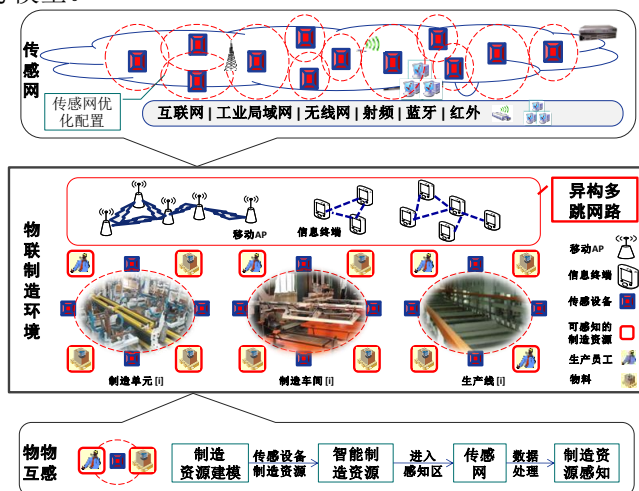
传感网

传感网优化配置

互联网 | 工业局域网 | 无线网 | 射频 | 蓝牙 | 红外

物联制造环境

移动AP

信息终端

异构多跳网路

移动AP

信息终端

传感设备

可感知的制造资源

生产员工

物料

制造单元 [i]

制造车间 [i]

生产线 [i]

物物互感

制造资源建模

传感设备制造资源

智能制造资源

进入感知区

传感网

数据处理

制造资源感知